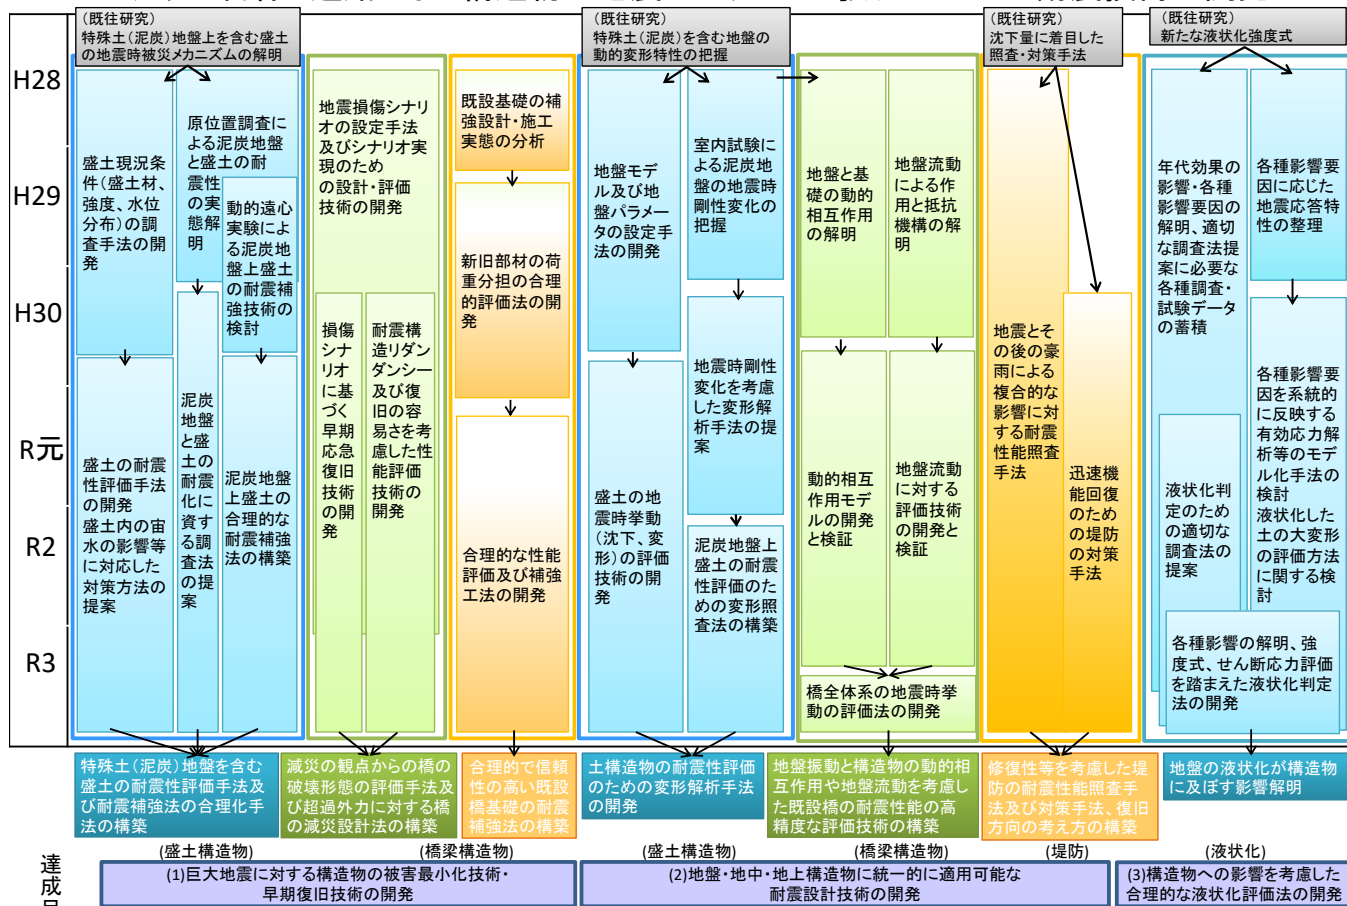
H28
H29
H30
R元
R2
R3

（既往研究）
特殊土（泥炭）地盤上を含む盛土の地震時被災メカニズムの解明

盛土現況条件（盛土材、強度、水位分布）の調査手法の開発

原位置調査による泥炭地盤と盛土の耐震性の実態解明

動的遠心実験による泥炭地盤上盛土の耐震補強技術の検討

盛土の耐震性評価手法の開発
盛土内の宙水の影響等に対応した対策方法の提案

泥炭地盤と盛土の耐震化に資する調査法の提案

泥炭地盤上盛土の合理的な耐震補強法の構築

地震損傷シナリオの設定手法及びシナリオ実現のための設計・評価技術の開発

損傷シナリオに基づく早期応急復旧技術の開発

耐震構造リダンダンシー及び復旧の容易さを考慮した性能評価技術の開発

既設基礎の補強設計・施工実態の分析

新旧部材の荷重分担の合理的評価法の開発

合理的な性能評価及び補強工法の開発

（既往研究）
特殊土（泥炭）を含む地盤の動的変形特性の把握

地盤モデル及び地盤パラメータの設定手法の開発

室内試験による泥炭地盤の地震時剛性変化の把握

地震時剛性変化を考慮した変形解析手法の提案

盛土の地震時挙動（沈下、変形）の評価技術の開発

泥炭地盤上盛土の耐震性評価のための変形照査法の構築

地盤と基礎の動的相互作用の解明

地盤流動による作用と抵抗機構の解明

動的相互作用モデルの開発と検証

地盤流動に対する評価技術の開発と検証

橋全体系の地震時挙動の評価法の開発

（既往研究）
沈下量に着目した照査・対策手法

地震とその後の豪雨による複合的な影響に対する耐震性能照査手法

迅速機能回復のための堤防の対策手法

（既往研究）
新たな液状化強度式

年代効果の影響・各種影響要因の解明、適切な調査法提案に必要な各種調査・試験データの蓄積

各種影響要因に応じた地震応答特性の整理

各種影響要因を系統的に反映する有効応力解析等のモデル化手法の検討
液状化した土の大変形の評価方法に関する検討

液状化判定のための適切な調査法の提案

各種影響の解明、強度式、せん断応力評価を踏まえた液状化判定法の開発

特殊土（泥炭）地盤を含む盛土の耐震性評価手法及び耐震補強法の合理化手法の構築

減災の観点からの橋の破壊形態の評価手法及び超過外力に対する橋の減災設計法の構築

合理的で信頼性の高い既設橋基礎の耐震補強法の構築

土構造物の耐震性評価のための変形解析手法の開発

地盤振動と構造物の動的相互作用や地盤流動を考慮した既設橋の耐震性能の高精度な評価技術の構築

修復性等を考慮した堤防の耐震性能照査手法及び対策手法、復旧方向の考え方の構築

地盤の液状化が構造物に及ぼす影響解明

達成目

(盛土構造物)
(橋梁構造物)
(1)巨大地震に対する構造物の被害最小化技術・早期復旧技術の開発

(盛土構造物)
(橋梁構造物)
(堤防)
(2)地盤・地中・地上構造物に統一的に適用可能な耐震設計技術の開発

(液状化)
(3)構造物への影響を考慮した合理的な液状化評価法の開発